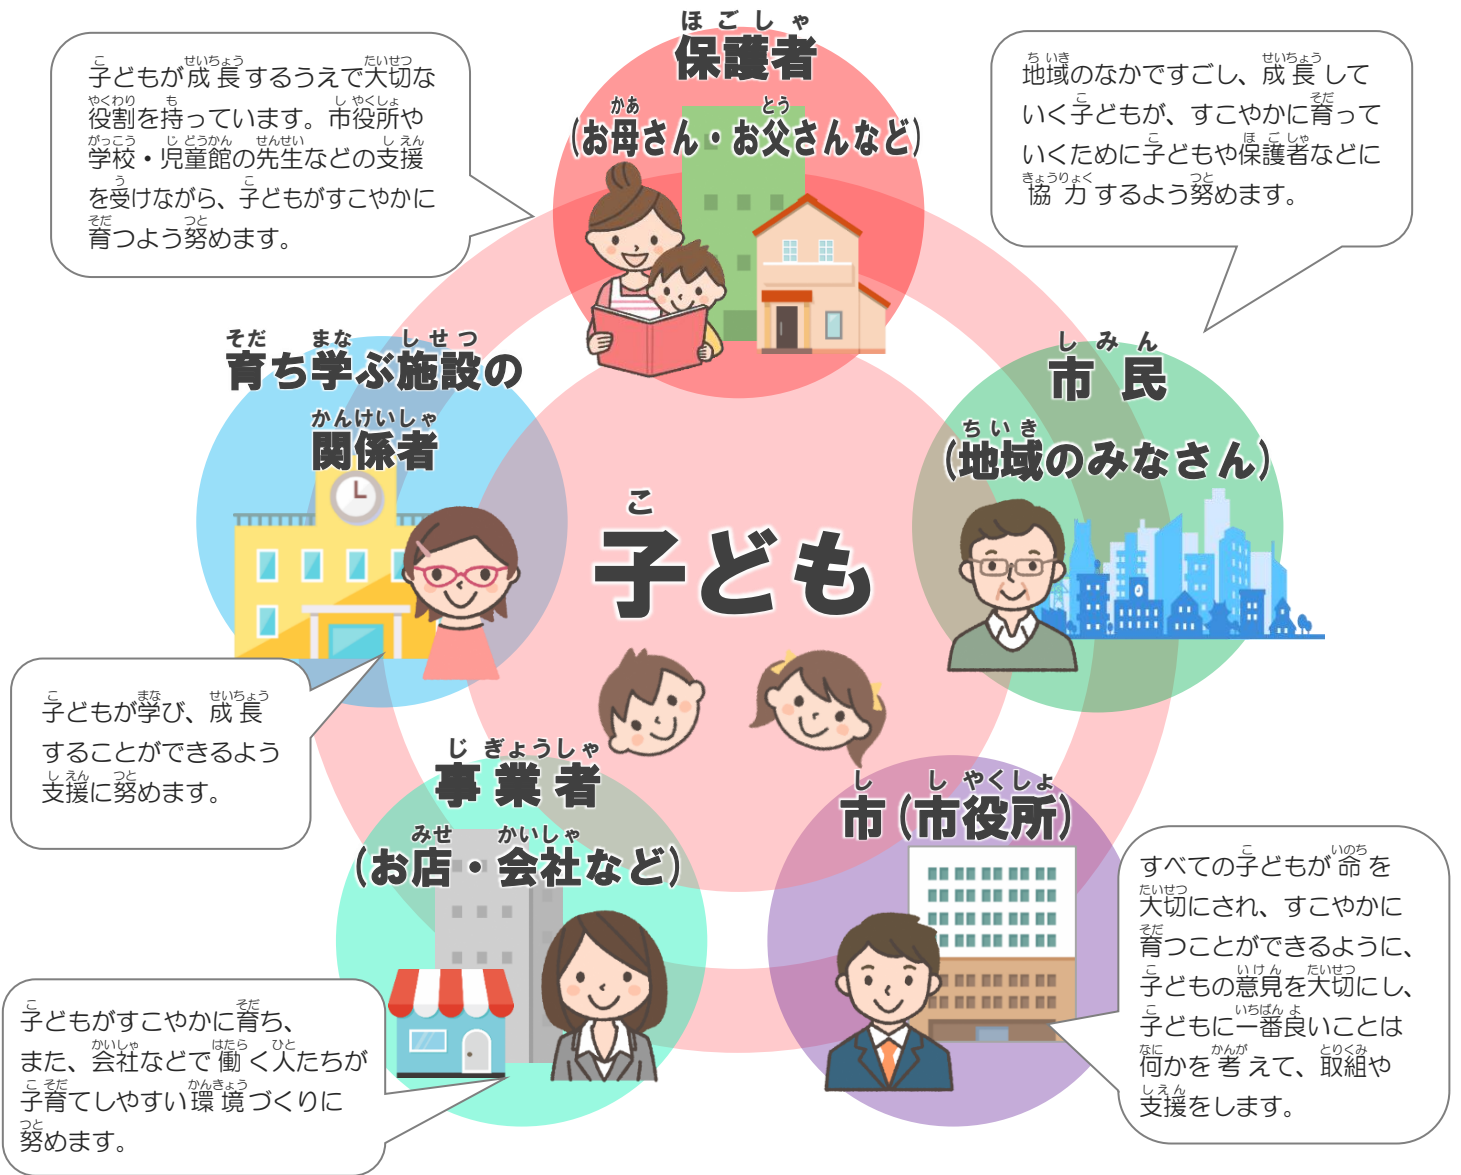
子どもが成長するうえで大切な役割を持っています。市役所や学校・児童館の先生などの支援を受けながら、子どもがすこやかに育つよう努めます。

保護者
（お母さん・お父さんなど）

地域のなかですごし、成長していく子どもが、すこやかに育っていくために子どもや保護者などに協力するよう努めます。

育ち学ぶ施設の関係者

市民
（地域のみなさん）

子ども

子どもが学び、成長することができるよう支援に努めます。

事業者
（お店・会社など）

市（市役所）

すべての子どもが命を大切にされ、すこやかに育つことができるように、子どもの意見を大切にし、子どもに一番良いことは何かを考えて、取組や支援をします。

子どもがすこやかに育ち、また、会社などで働く人たちが子育てしやすい環境づくりに努めます。